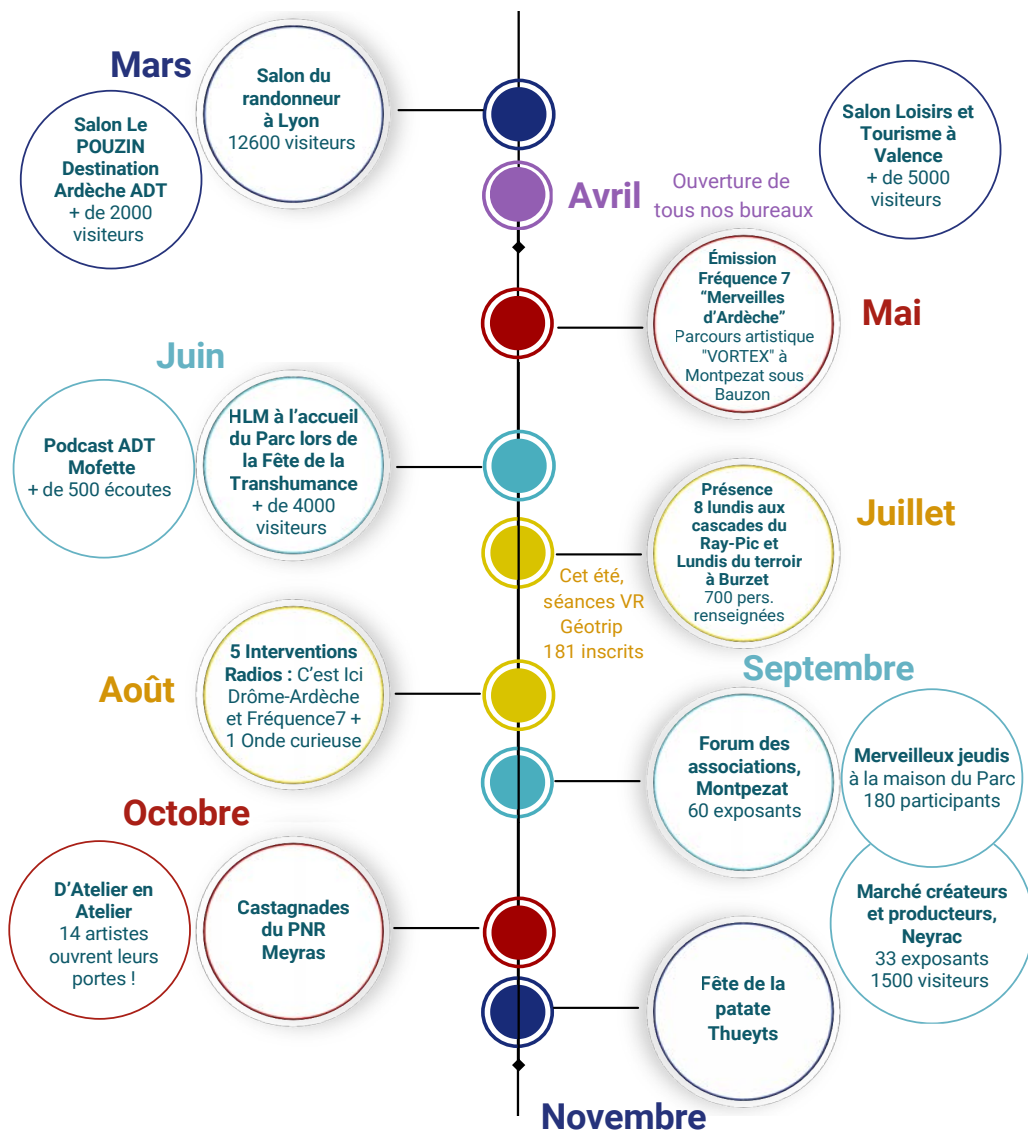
Mars

Salon du randonneur à Lyon
12600 visiteurs

Salon Le POUZIN Destination Ardèche ADT
+ de 2000 visiteurs

Salon Loisirs et Tourisme à Valence
+ de 5000 visiteurs

Avril

Ouverture de tous nos bureaux

Émission Fréquence 7 “Merveilles d’Ardèche”
Parcours artistique "VORTEX" à Montpezat sous Bauzon

Mai

Juin

Podcast ADT Mofette
+ de 500 écoutes

HLM à l’accueil du Parc lors de la Fête de la Transhumance
+ de 4000 visiteurs

Présence 8 lundis aux cascades du Ray-Pic et Lundis du terroir à Burzet
700 pers. renseignées

Juillet

Cet été, séances VR Géotrip
181 inscrits

5 Interventions Radios : C’est Ici Drôme-Ardèche et Fréquence7 + 1 Onde curieuse

Août

Septembre

Forum des associations, Montpezat
60 exposants

Merveilleux jeudis à la maison du Parc
180 participants

Octobre

D’Atelier en Atelier
14 artistes ouvrent leurs portes !

Castagnades du PNR Meyras

Marché créateurs et producteurs, Neyrac
33 exposants
1500 visiteurs

Fête de la patate Thueyts

Novembre